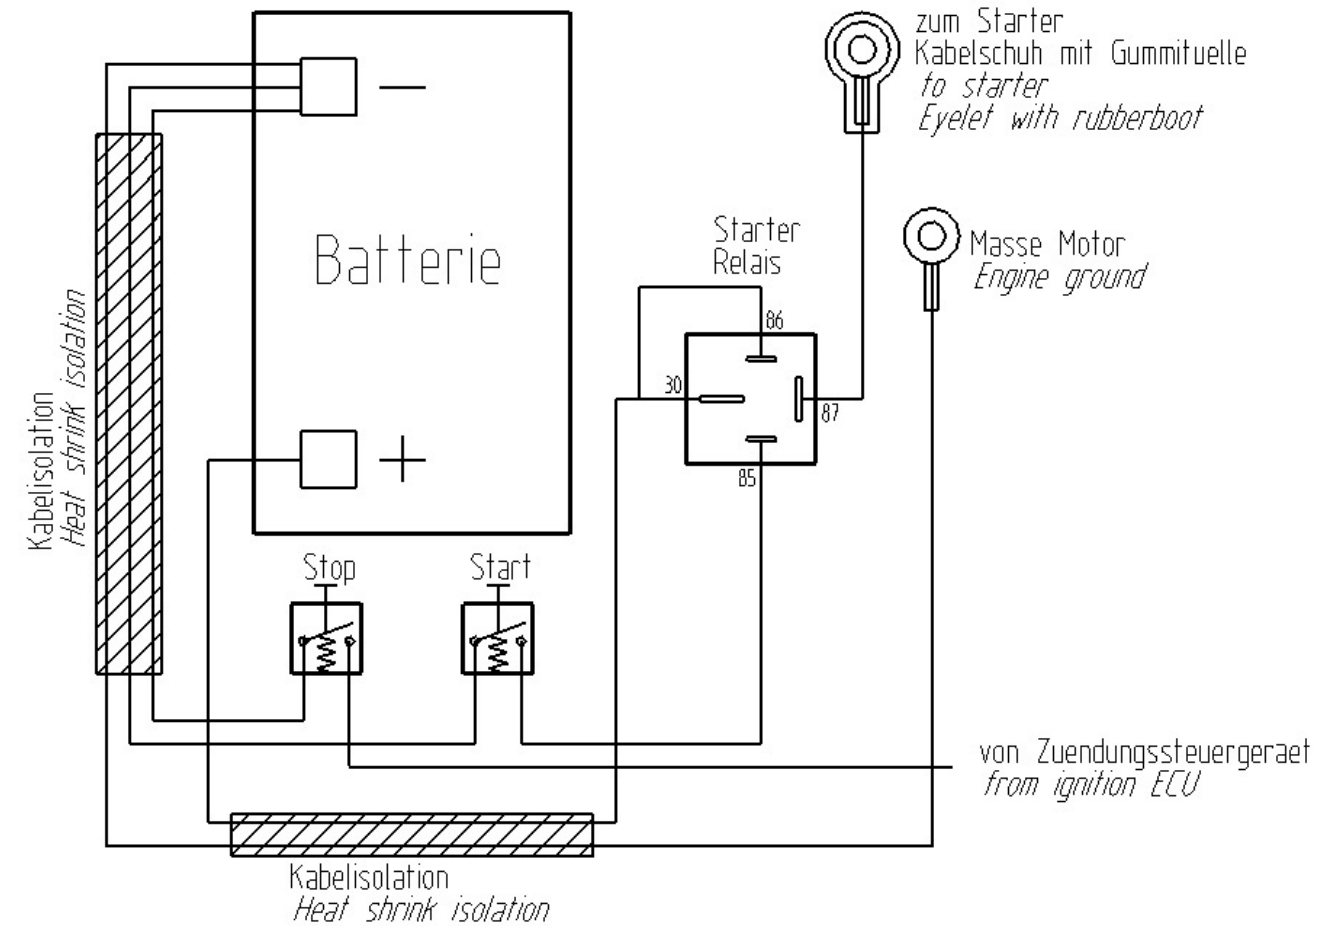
zum Starter
Kabelschuh mit Gummituelle
to starter
Eyelet with rubberboot

Batterie

$-$

$+$

Kabelisolation
Heat shrink isolation

Starter
Relais

86
30
87
85

Masse Motor
Engine ground

Stop

Start

von Zuendungssteuergeraet
from ignition ECU

Kabelisolation
Heat shrink isolation